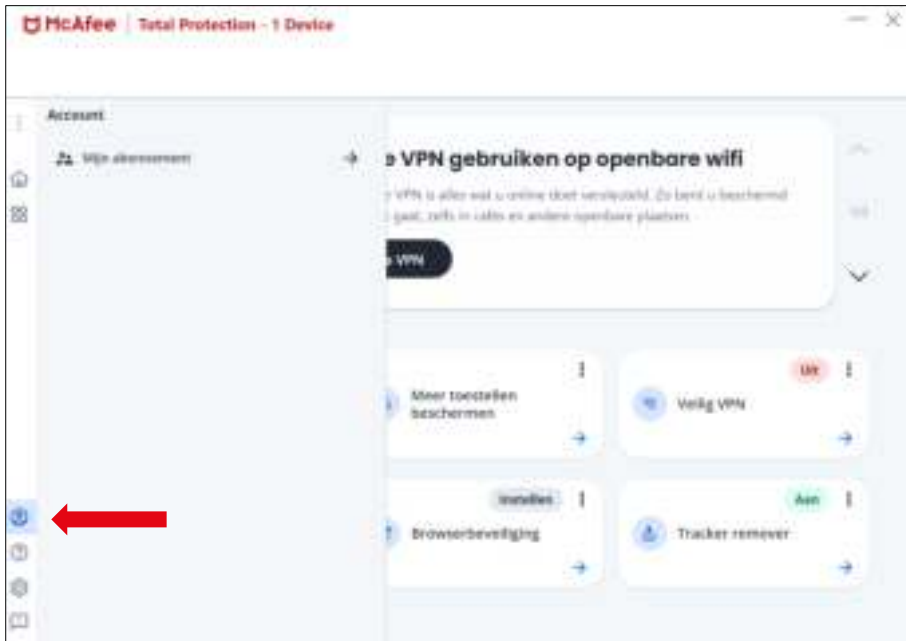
McAfee | Total Protection - 1 Device

Account

Mijn abonnement

e VPN gebruiken op openbare wifi

r VPN is alles wat u online doet versleuteld. Zo bent u beschermd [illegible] gaat, zelfs in cafés en andere openbare plaatsen.

e VPN

Meer toestellen beschermen

Uit

Veilig VPN

Instellen

Browserbeveiliging

Aan

Tracker remover